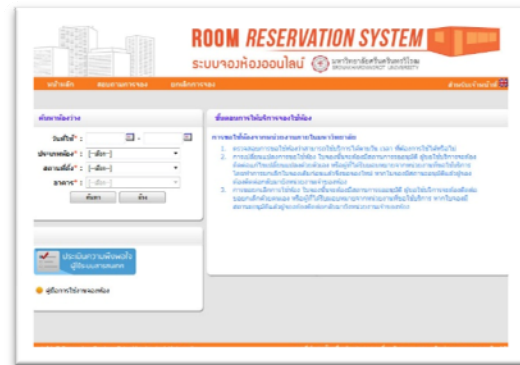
ROOM RESERVATION SYSTEM

ระบบจองห้องออนไลน์

มหาวิทยาลัยศรีนครินทรวิโรฒ SRINAKHARINWIROT UNIVERSITY

หน้าหลัก ตอบรายการจอง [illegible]

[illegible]

ค้นหาห้องว่าง

วันที่ใช้* : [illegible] -

ประเภทห้อง* : [--เลือก--]

สถานที่ตั้ง* : [--เลือก--]

อาคาร* : [--เลือก--]

ค้นหา ล้าง

ขั้นตอนการใช้บริการจองห้องประชุม

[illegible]

1. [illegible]

2. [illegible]

3. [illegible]

ประเมินความพึงพอใจ ผู้ใช้งานระบบจองห้อง

คู่มือการใช้งานระบบ